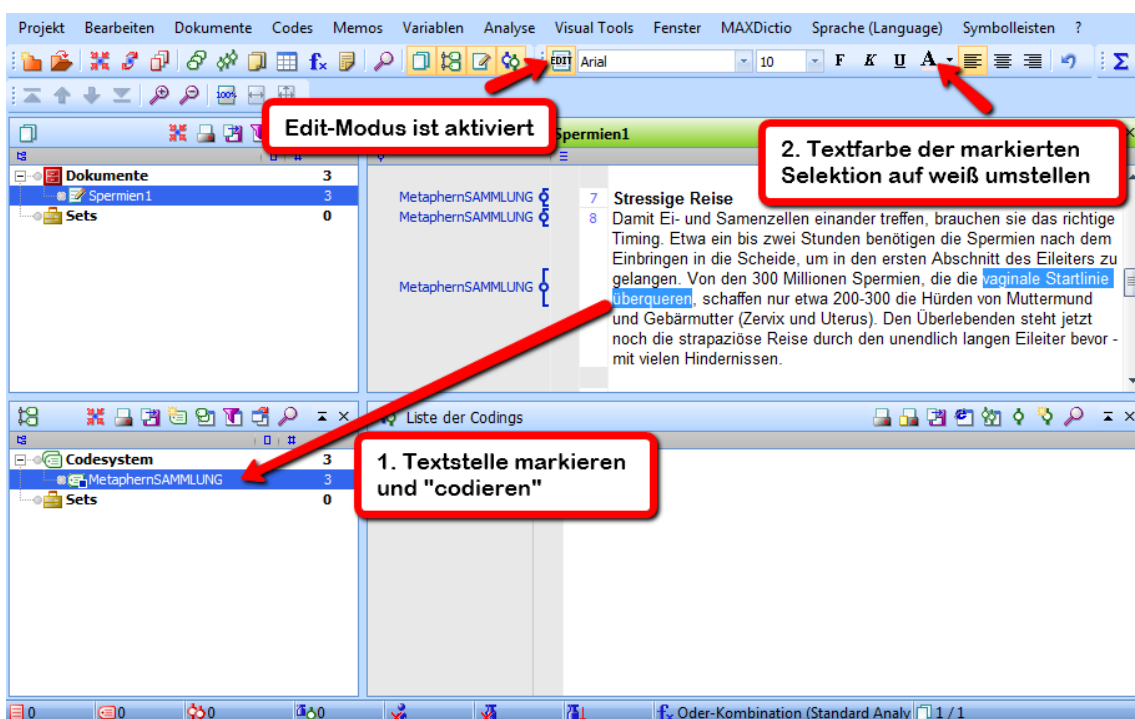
Projekt Bearbeiten Dokumente Codes Memos Variablen Analyse Visual Tools Fenster MAXDictio Sprache (Language) Symbolleisten ?

EDIT Arial 10 F K U A Σ

Edit-Modus ist aktiviert

Spermien1

2. Textfarbe der markierten Selektion auf weiß umstellen

Dokumente 3
Spermien1 3
Sets 0

MetaphernSAMMLUNG
MetaphernSAMMLUNG
MetaphernSAMMLUNG

7 Stressige Reise
8 Damit Ei- und Samenzellen einander treffen, brauchen sie das richtige Timing. Etwa ein bis zwei Stunden benötigen die Spermien nach dem Einbringen in die Scheide, um in den ersten Abschnitt des Eileiters zu gelangen. Von den 300 Millionen Spermien, die die vaginale Startlinie überqueren, schaffen nur etwa 200-300 die Hürden von Muttermund und Gebärmutter (Zervix und Uterus). Den Überlebenden steht jetzt noch die strapaziöse Reise durch den unendlich langen Eileiter bevor - mit vielen Hindernissen.

Liste der Codings

Codesystem 3
MetaphernSAMMLUNG 3
Sets 0

1. Textstelle markieren und "codieren"

0 0 0 0 Oder-Kombination (Standard Analy 1 / 1